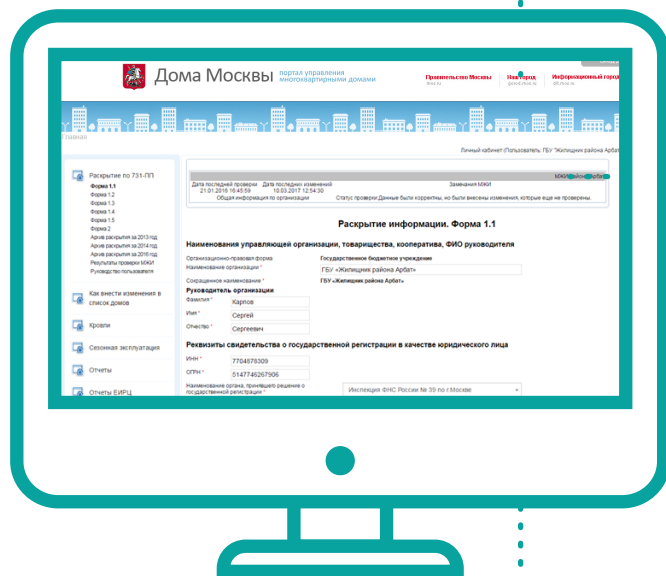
Дома Москвы портал управления многоквартирными домами

Правительство Москвы
mos.ru

Наш город
gorod.mos.ru

Информационный город
it.mos.ru

Главная

Личный кабинет (Пользователь: ГБУ "Жилищник района Арбат")

Дата последней проверки 21.01.2016 16:45:59
Дата последних изменений 18.03.2017 12:54:30
Замечания МЖИ
Общая информация по организации
Статус проверки Данные были корректны, но были внесены изменения, которые еще не проверены.

Раскрытие по 731-ПП
Форма 1.1
Форма 1.2
Форма 1.3
Форма 1.4
Форма 1.5
Форма 2
Архив раскрытия за 2013 год
Архив раскрытия за 2014 год
Архив раскрытия за 2016 год
Результаты проверки МЖИ
Руководство пользователя

Как внести изменения в список домов

Кровли

Сезонная эксплуатация

Отчеты

Отчеты ЕИРЦ

Раскрытие информации. Форма 1.1

Наименования управляющей организации, товарищества, кооператива, ФИО руководителя

Организационно-правовая форма | Государственное бюджетное учреждение
Наименование организации * | ГБУ «Жилищник района Арбат»
Сокращенное наименование * | ГБУ «Жилищник района Арбат»

Руководитель организации
Фамилия * Карпов
Имя * Сергей
Отчество * Сергеевич

Реквизиты свидетельства о государственной регистрации в качестве юридического лица

ИНН * 7704878309
ОГРН * 5147746267906
Наименование органа, принявшего решение о государственной регистрации * Инспекция ФНС России № 39 по г.Москве